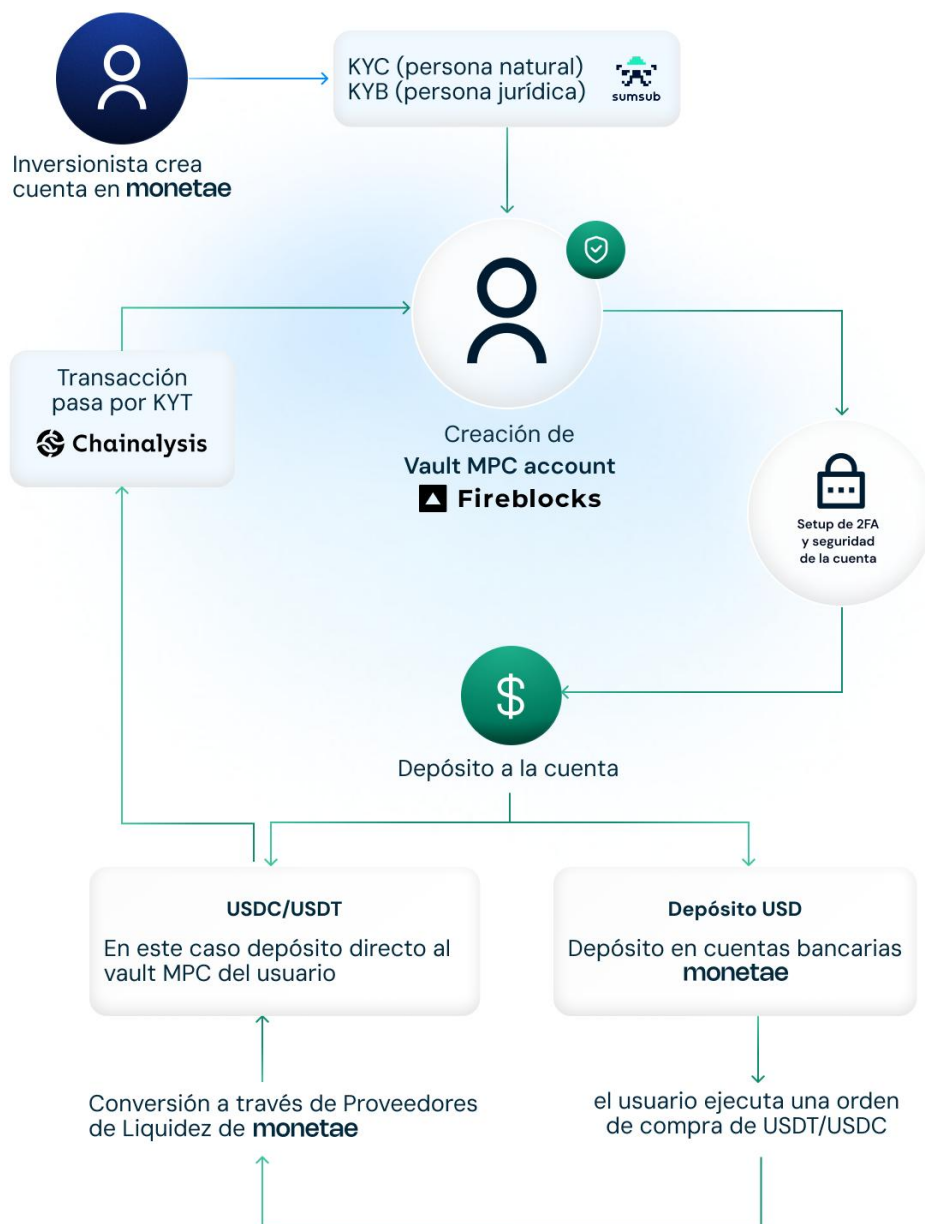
KYC (persona natural)
KYB (persona jurídica)

sumsub

Inversionista crea cuenta en monetae

Transacción pasa por KYT

Chainalysis

Creación de
Vault MPC account

Fireblocks

Setup de 2FA y seguridad de la cuenta

$

Depósito a la cuenta

USDC/USDT

En este caso depósito directo al vault MPC del usuario

Depósito USD

Depósito en cuentas bancarias monetae

Conversión a través de Proveedores de Liquidez de monetae

el usuario ejecuta una orden de compra de USDT/USDC